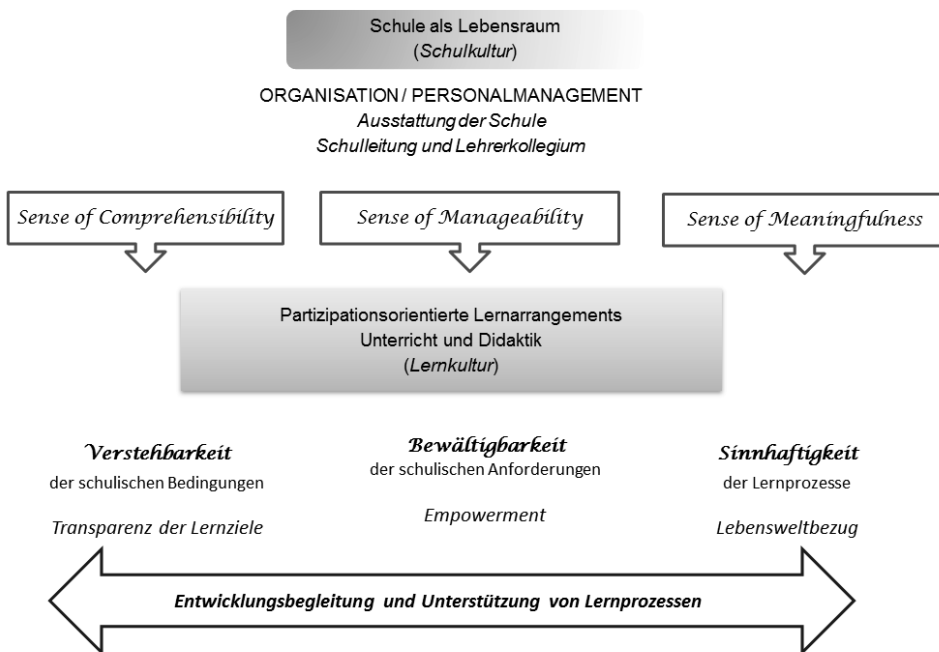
Schule als Lebensraum
(*Schulkultur*)

ORGANISATION / PERSONALMANAGEMENT
*Ausstattung der Schule*
*Schulleitung und Lehrerkollegium*

*Sense of Comprehensibility*

*Sense of Manageability*

*Sense of Meaningfulness*

Partizipationsorientierte Lernarrangements
Unterricht und Didaktik
(*Lernkultur*)

**Verstehbarkeit**
der schulischen Bedingungen
*Transparenz der Lernziele*

**Bewältigbarkeit**
der schulischen Anforderungen
*Empowerment*

**Sinnhaftigkeit**
der Lernprozesse
*Lebensweltbezug*

***Entwicklungsbegleitung und Unterstützung von Lernprozessen***